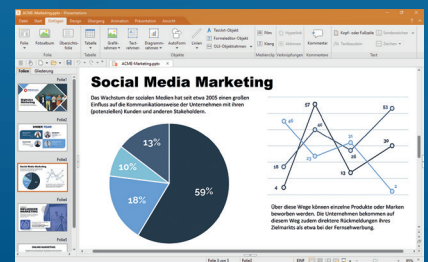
ACME-Marketing.pptx - Presentations

Datei Start Einfügen Design Übergang Animation Präsentation Ansicht

Folie Fotoalbum Überschriftsfolie Tabelle Grafikrahmen Textrahmen Diagrammrahmen AutoFormen Linien

TextArt-Objekt Formeleditor-Objekt OLE-Objektrahmen

Film Klang Kommentar Kopf- oder Fußzeile Textmarke

Folien Gliederung

Folie1 Folie2 Folie3 Folie4 Folie5 Folie6

ACME-Marketing.pptx

Social Media Marketing

Das Wachstum der sozialen Medien hat seit etwa 2005 einen großen Einfluss auf die Kommunikationsweise der Unternehmen mit ihren (potenziellen) Kunden und anderen Stakeholdern.

13%
10%
18%
59%

57
48
40
36
33
30
24
18
16
13
9
8
4

Über diese Wege können einzelne Produkte oder Marken beworben werden. Die Unternehmen bekommen auf diesem Weg zudem direktere Rückmeldungen ihres Zielmarkts als etwa bei der Fernsehwerbung.

Folie 1 von 7 Folie1